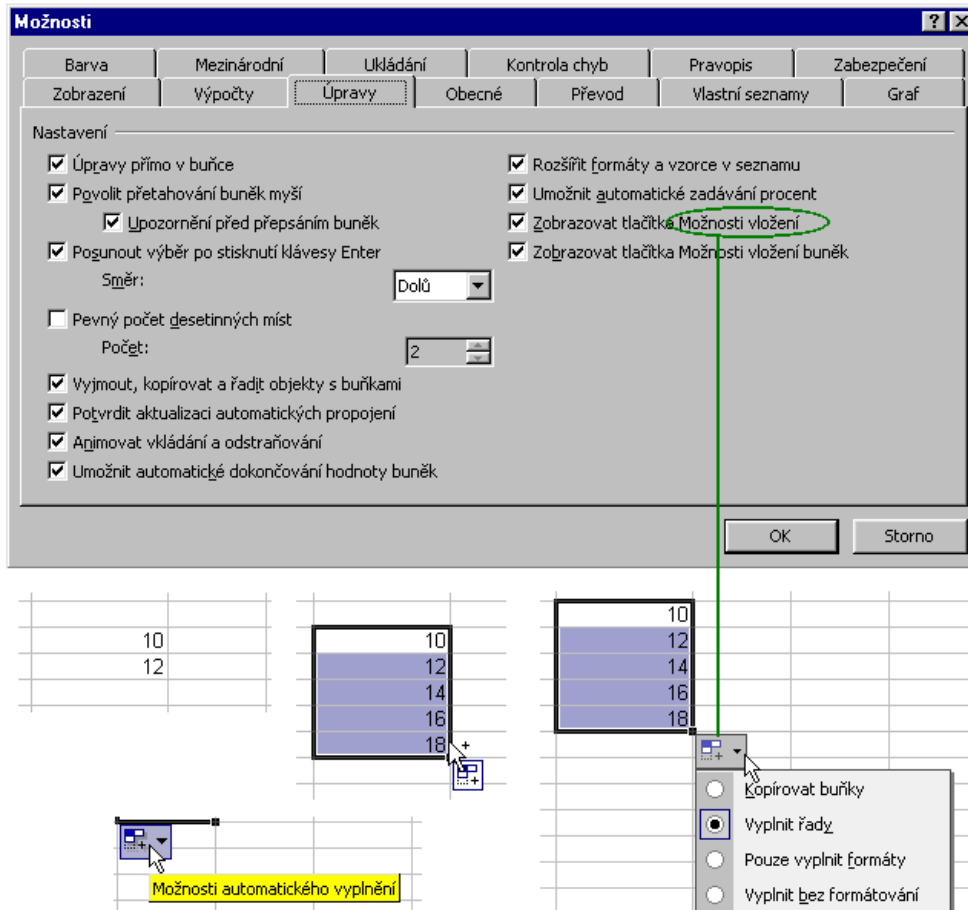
Možnosti

? X

Barva | Mezinárodní | Ukládání | Kontrola chyb | Pravopis | Zabezpečení
Zobrazení | Výpočty | Úpravy | Obecné | Převod | Vlastní seznamy | Graf

Nastavení

☑ Úpravy přímo v buňce
☑ Povolit přetahování buněk myší
☑ Upozornění před přepsáním buněk
☑ Posunout výběr po stisknutí klávesy Enter
Směr: Dolů
☐ Pevný počet desetinných míst
Počet: 2
☑ Vyjmout, kopírovat a řadit objekty s buňkami
☑ Potvrdit aktualizaci automatických propojení
☑ Animovat vkládání a odstraňování
☑ Umožnit automatické dokončování hodnoty buněk

☑ Rozšířit formáty a vzorce v seznamu
☑ Umožnit automatické zadávání procent
☑ Zobrazovat tlačítka Možnosti vložení
☑ Zobrazovat tlačítka Možnosti vložení buněk

OK
Storno

10
12

10
12
14
16
18

10
12
14
16
18

Kopírovat buňky
Vyplnit řady
Pouze vyplnit formáty
Vyplnit bez formátování

Možnosti automatického vyplnění